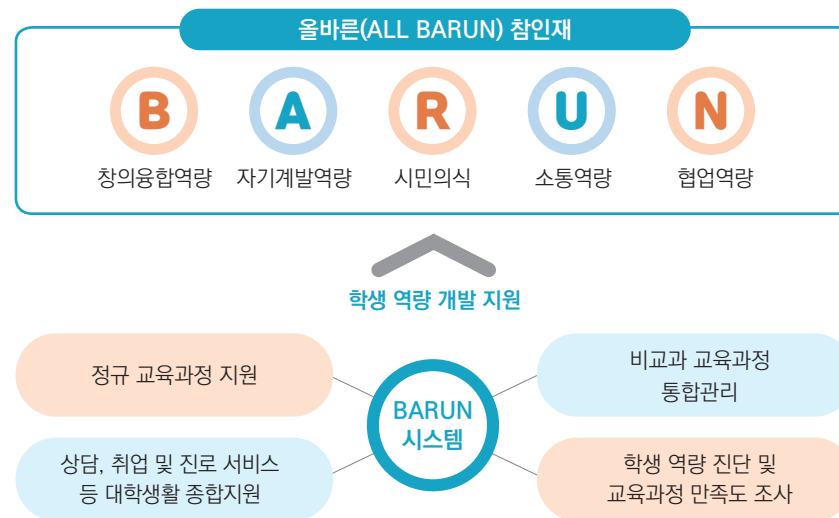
올바른(ALL BARUN) 참인재

B
창의융합역량

A
자기계발역량

R
시민의식

U
소통역량

N
협업역량

학생 역량 개발 지원

정규 교육과정 지원

비교과 교육과정 통합관리

BARUN 시스템

상담, 취업 및 진로 서비스 등 대학생활 종합지원

학생 역량 진단 및 교육과정 만족도 조사